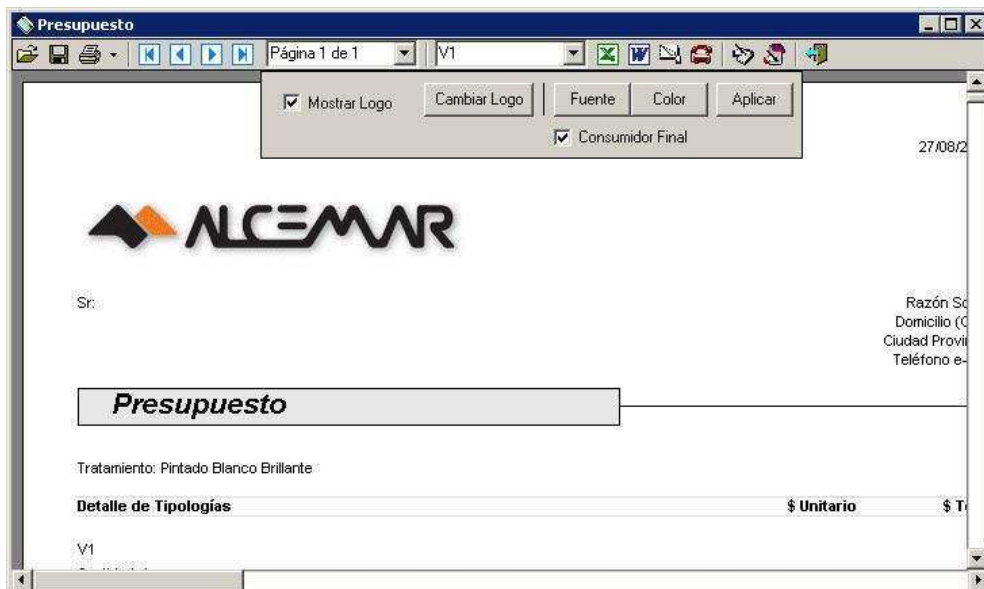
Presupuesto

Página 1 de 1

V1

Mostrar Logo

Cambiar Logo

Fuente

Color

Aplicar

Consumidor Final

27/08/2

ALCEMAR

Sr:

Razón So
Domicilio (C
Ciudad Provi
Teléfono e-

Presupuesto

Tratamiento: Pintado Blanco Brillante

Detalle de Tipologías

$ Unitario

$ T

V1